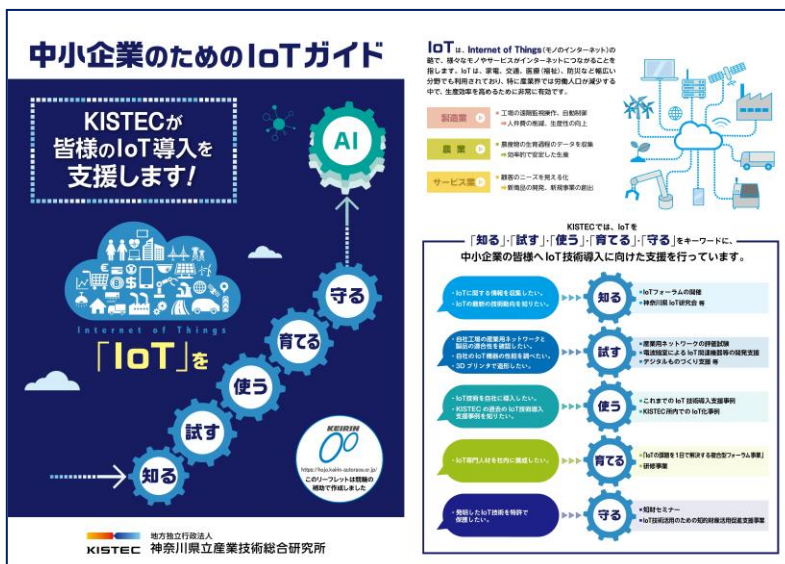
中小企業のためのIoTガイド

KISTECが皆様のIoT導入を支援します!

AI

Internet of Things

「IoT」を

知る

試す

使う

育てる

守る

KEIRIN

https://hojo.keirin-autorace.or.jp/

このリーフレットは競輪の補助で作成しました

地方独立行政法人

KISTEC 神奈川県立産業技術総合研究所

IoTは、Internet of Things(モノのインターネット)の略で、様々なモノやサービスがインターネットにつながることを指します。IoTは、家電、交通、医療(福祉)、防災など幅広い分野でも利用されており、特に産業界では労働人口が減少する中で、生産効率を高めるために非常に有効です。

製造業 工場の遠隔監視操作、自動制御 ⇒人件費の削減、生産性の向上

農業 農産物の生育過程のデータを収集 ⇒効率的で安定した生産

サービス業 顧客のニーズを見える化 ⇒新商品の開発、新規事業の創出

KISTECでは、IoTを「知る」・「試す」・「使う」・「育てる」・「守る」をキーワードに、中小企業の皆様へIoT技術導入に向けた支援を行っています。

・IoTに関する情報を収集したい。・IoTの最新の技術動向を知りたい。 知る ・IoTフォーラムの開催 ・神奈川県IoT研究会 等

・自社工場の産業用ネットワークと製品の適合性を確認したい。・自社のIoT機器の性能を調べたい。・3Dプリンタで造形したい。 試す ・産業用ネットワークの評価試験 ・電波暗室によるIoT関連機器等の開発支援 ・デジタルものづくり支援 等

・IoT技術を自社に導入したい。・KISTECの過去のIoT技術導入支援事例を知りたい。 使う ・これまでのIoT技術導入支援事例 ・KISTEC所内でのIoT化事例

・IoT専門人材を社内に育成したい。 育てる ・「IoTの課題を1日で解決する複合型フォーラム事業」 ・研修事業

・発明したIoT技術を特許で保護したい。 守る ・知財セミナー ・IoT技術活用のための知的財産活用促進支援事業